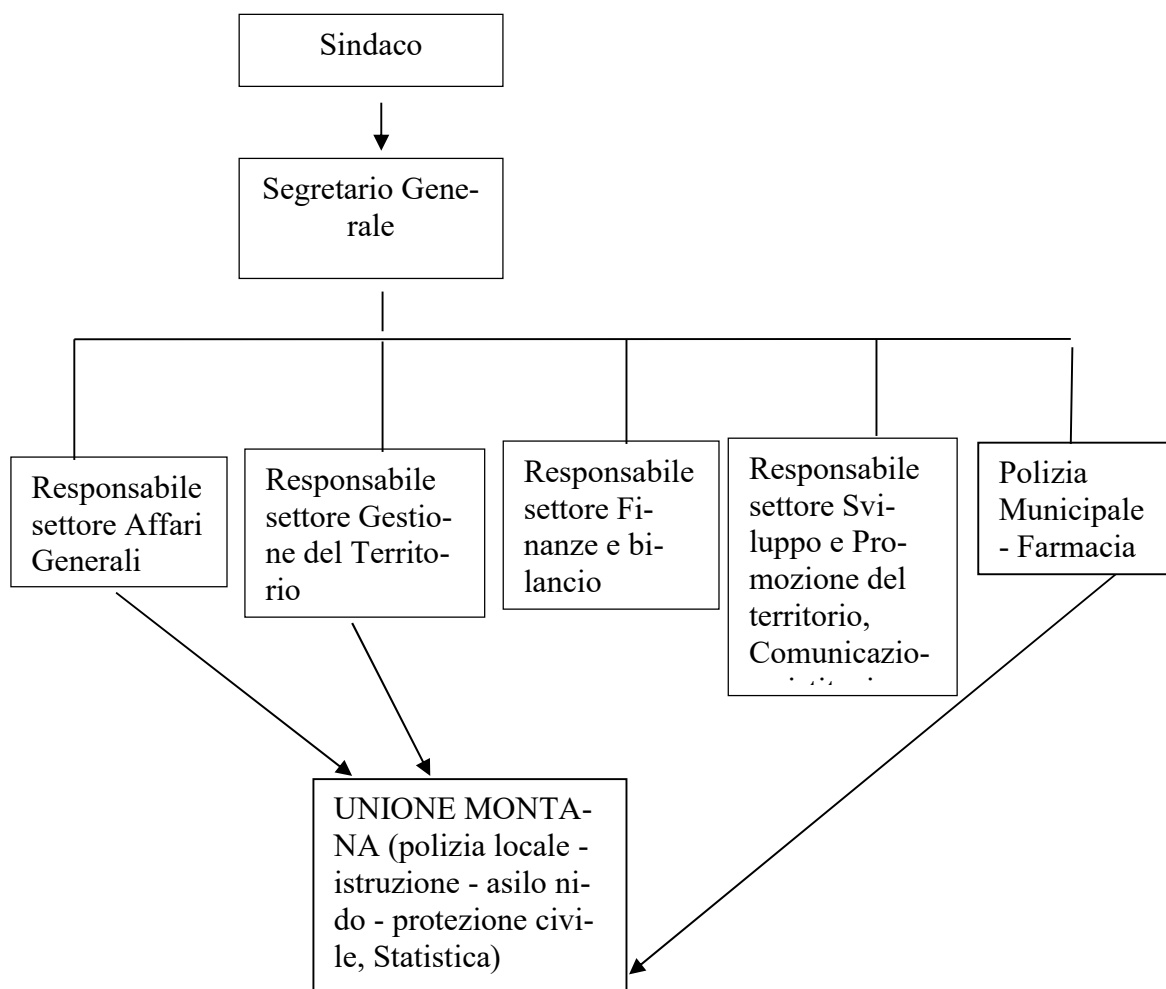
Sindaco

Segretario Generale

Responsabile settore Affari Generali

Responsabile settore Gestione del Territorio

Responsabile settore Finanze e bilancio

Responsabile settore Sviluppo e Promozione del territorio, Comunicazio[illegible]

Polizia Municipale - Farmacia

UNIONE MONTANA (polizia locale - istruzione - asilo nido - protezione civile, Statistica)